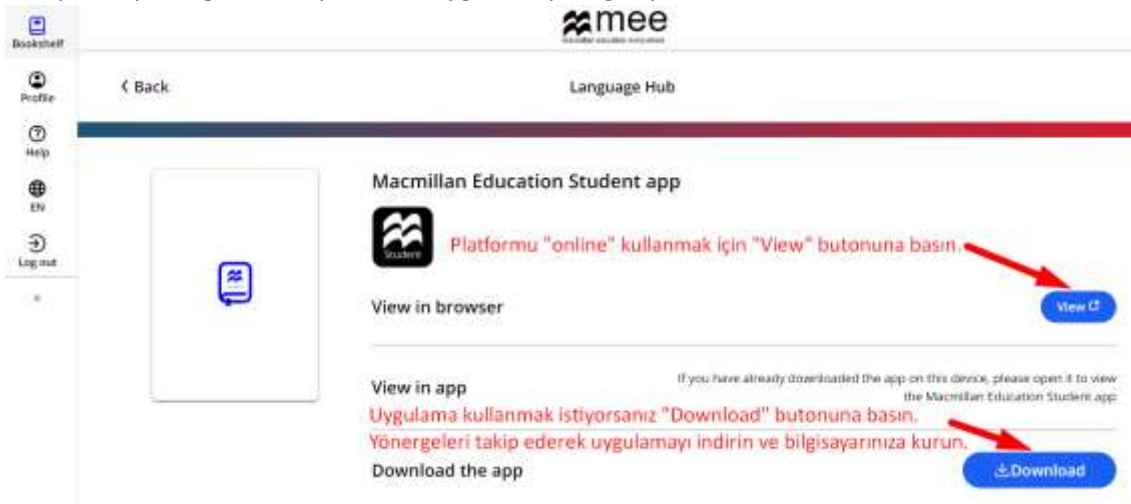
Bookshelf
Profile
Help
EN
Log out

mee
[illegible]

< Back

Language Hub

Macmillan Education Student app

Student

Platformu "online" kullanmak için "View" butonuna basın.

View in browser

View

View in app

If you have already downloaded the app on this device, please open it to view the Macmillan Education Student app

Uygulama kullanmak istiyorsanız "Download" butonuna basın.

Yönergeleri takip ederek uygulamayı indirin ve bilgisayarınıza kurun.

Download the app

Download